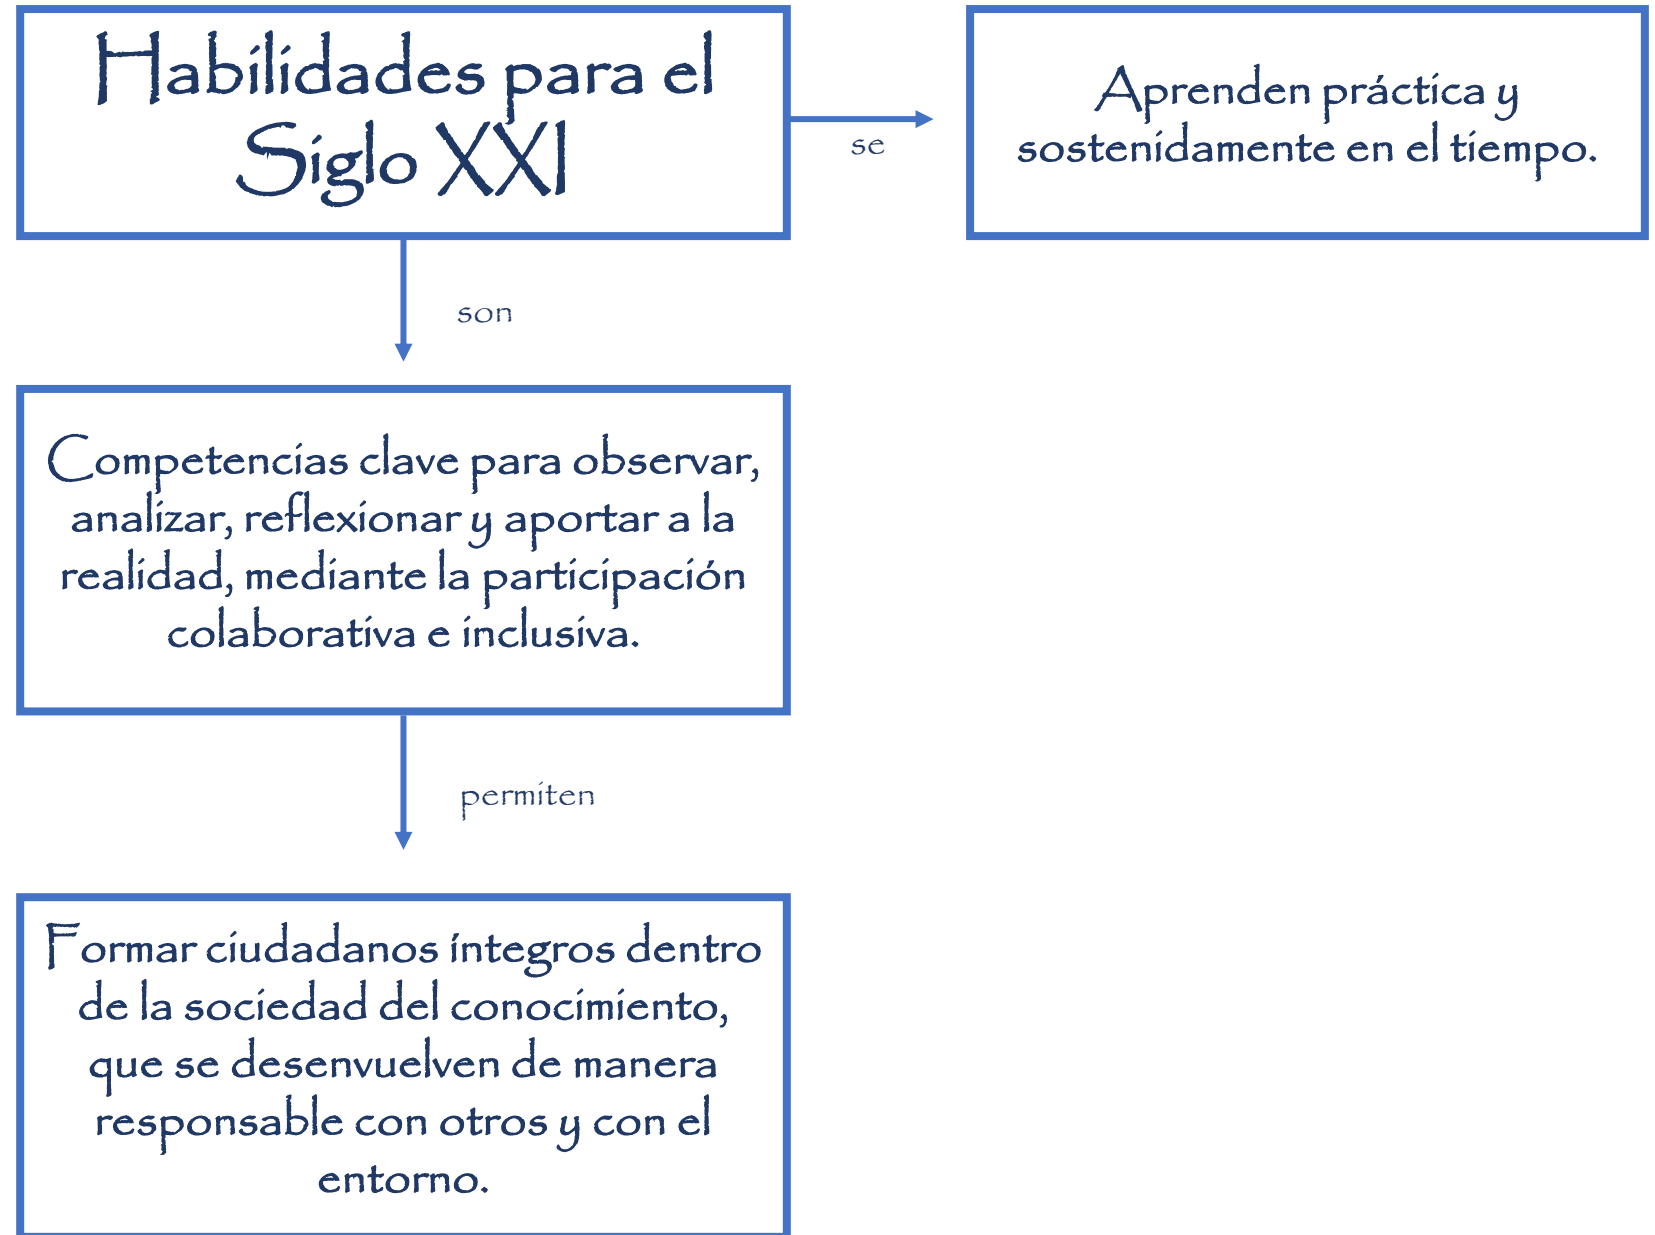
Habilidades para el Siglo XXI

se

Aprenden práctica y sostenidamente en el tiempo.

son

Competencias clave para observar, analizar, reflexionar y aportar a la realidad, mediante la participación colaborativa e inclusiva.

permiten

Formar ciudadanos íntegros dentro de la sociedad del conocimiento, que se desenvuelven de manera responsable con otros y con el entorno.